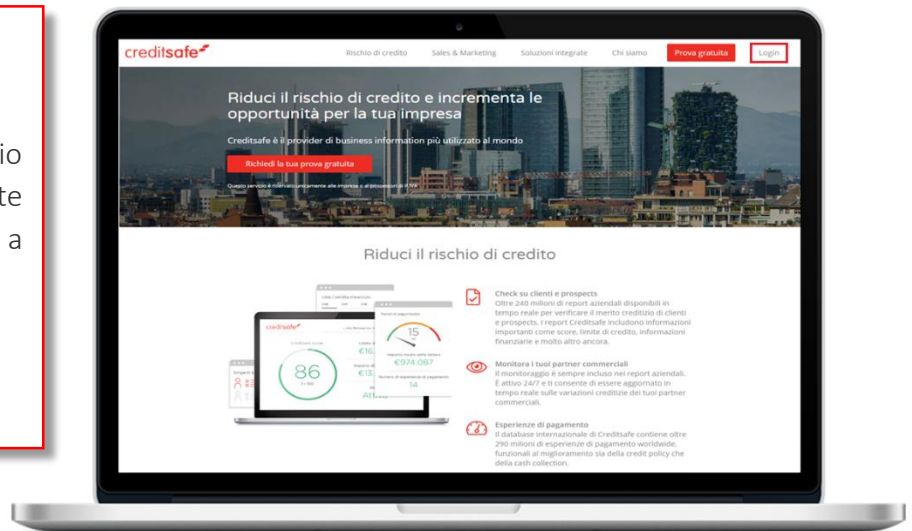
io
te
a

creditsafe

Rischio di credito Sales & Marketing Soluzioni integrate Chi siamo Prova gratuita Login

Riduci il rischio di credito e incrementa le opportunità per la tua impresa

Creditsafe è il provider di business information più utilizzato al mondo

Richiedi la tua prova gratuita

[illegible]

Riduci il rischio di credito

creditsafe

86

15

€974.087

14

Check su clienti e prospects
Oltre 240 milioni di report aziendali disponibili in tempo reale per verificare il merito creditizio di clienti e prospects. I report Creditsafe includono informazioni importanti come score, limite di credito, informazioni finanziarie e molto altro ancora.

Monitora i tuoi partner commerciali
Il monitoraggio è sempre incluso nei report aziendali. È attivo 24/7 e ti consente di essere aggiornato in tempo reale sulle variazioni creditizie dei tuoi partner commerciali.

Esperienze di pagamento
Il database internazionale di Creditsafe contiene oltre 290 milioni di esperienze di pagamento worldwide, funzionali al miglioramento sia della credit policy che della cash collection.